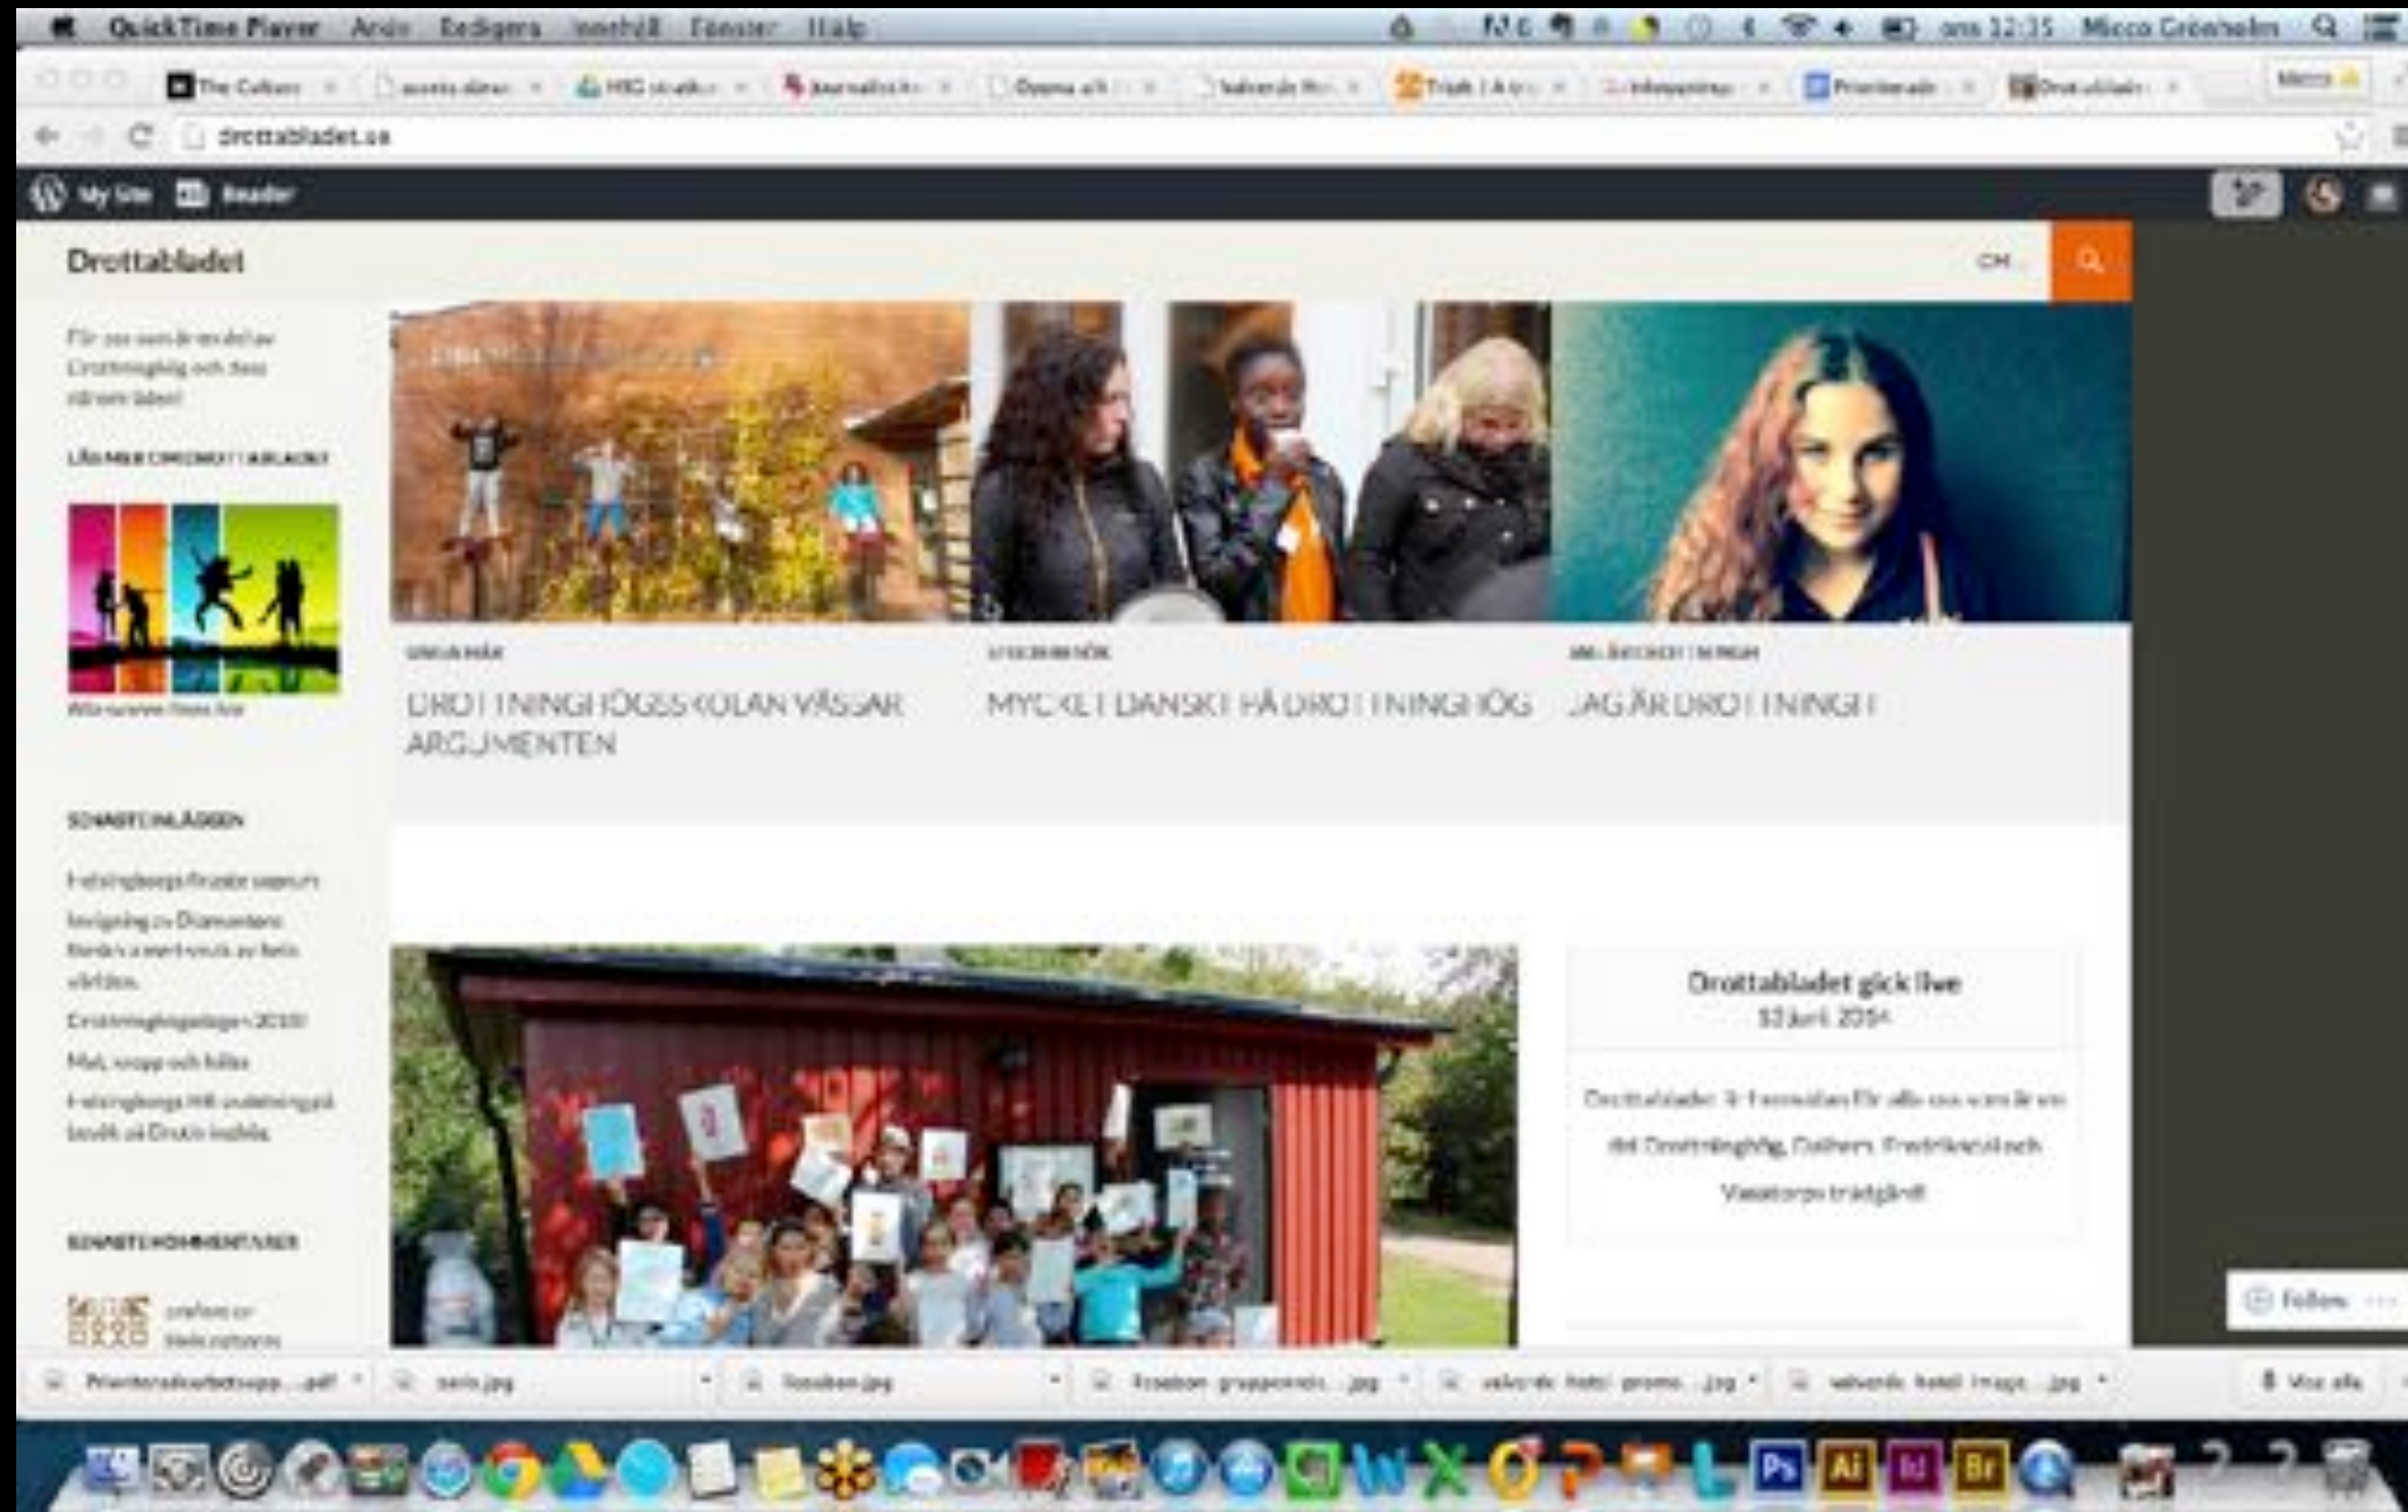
QuickTime Player Arkiv Redigera Innehåll Fönster Hjälp ons 12:35 Micco Gröneholm

The Culture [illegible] HIG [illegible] Journalist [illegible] Öppna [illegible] Trajk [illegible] Prioriterade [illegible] Drottabladet

drottabladet.se

My Site Reader

Drottabladet

OM

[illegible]

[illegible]

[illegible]

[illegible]

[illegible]

DROTTNINGHÖGSSKOLAN VÄSSAR ARGUMENTEN

MYCKET DANSKT PÅ DROTTNINGHÖG

JAG ÄR DROTTNINGET

SENASTE INLÄGGEN

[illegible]

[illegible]

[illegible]

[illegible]

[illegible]

SENASTE KOMMENTARER

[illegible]

Drottabladet gick live
13 Juni 2014

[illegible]

Follow

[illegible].pdf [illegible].jpg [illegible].jpg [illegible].jpg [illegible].jpg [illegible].jpg Visa alla